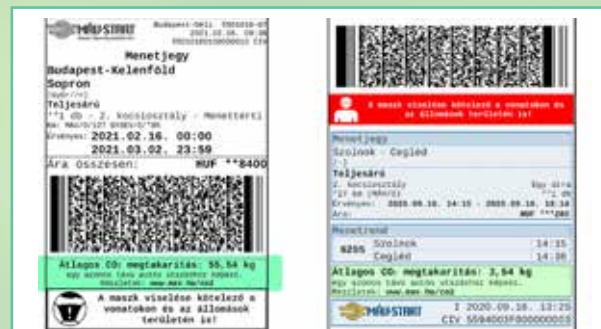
MÁVSTART Budapest-Déli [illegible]
2021.02.16. 00:00
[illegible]

Menetjegy
Budapest-Kelenföld
Sopron
Teljesárú
**1 db - 2. kocsiosztály - Menettérti
Érvényes: 2021.02.16. 00:00
2021.03.02. 23:59
Ára összesen: HUF **8400

Átlagos $CO_2$ megtakarítás: 55,54 kg
egy azonos távú autós utazáshoz képest.
Részletek: www.mav.hu/co2

A maszk viselése kötelező a vonatokon és az állomások területén is!

A maszk viselése kötelező a vonatokon és az állomások területén is!

Menetjegy
Szolnok - Cegléd
Teljesárú
2. kocsiosztály Egy útra
Érvényes: 2020.09.16. 14:15 - 2020.09.16. 16:14
Ára: HUF ***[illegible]

Menetrend
5255 Szolnok 14:35
Cegléd 14:56

Átlagos $CO_2$ megtakarítás: 3,54 kg
egy azonos távú autós utazáshoz képest.
Részletek: www.mav.hu/co2

MÁVSTART I 2020.09.16. 13:25
CIV 5594003F000000003